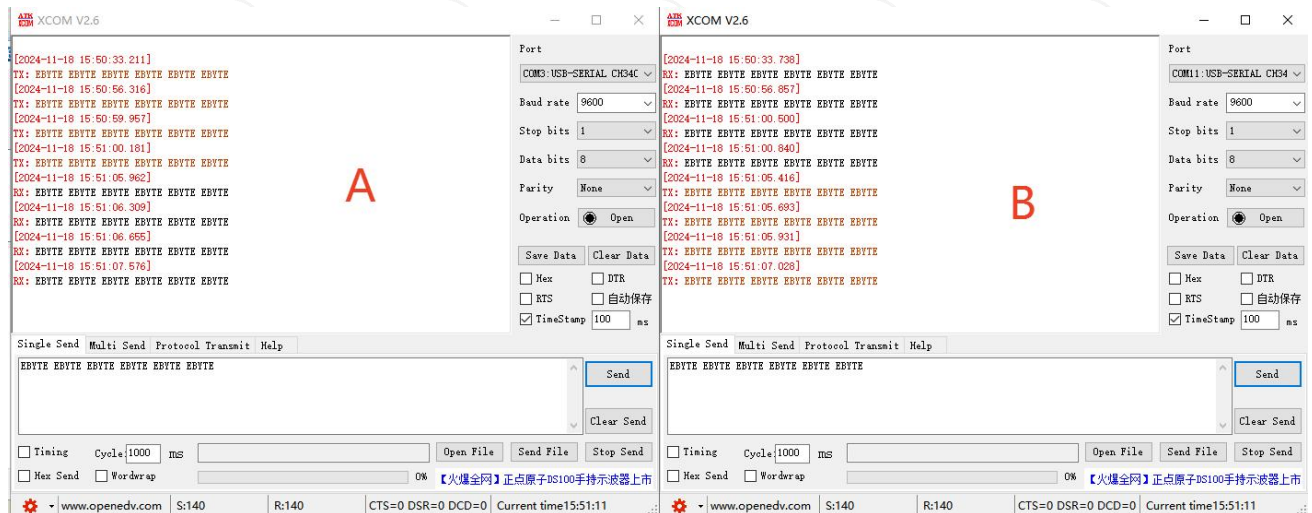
XCOM V2.6

[2024-11-18 15:50:33.211]
TX: EBYTE EBYTE EBYTE EBYTE EBYTE EBYTE
[2024-11-18 15:50:56.316]
TX: EBYTE EBYTE EBYTE EBYTE EBYTE EBYTE
[2024-11-18 15:50:59.957]
TX: EBYTE EBYTE EBYTE EBYTE EBYTE EBYTE
[2024-11-18 15:51:00.181]
TX: EBYTE EBYTE EBYTE EBYTE EBYTE EBYTE
[2024-11-18 15:51:05.962]
RX: EBYTE EBYTE EBYTE EBYTE EBYTE EBYTE
[2024-11-18 15:51:06.309]
RX: EBYTE EBYTE EBYTE EBYTE EBYTE EBYTE
[2024-11-18 15:51:06.655]
RX: EBYTE EBYTE EBYTE EBYTE EBYTE EBYTE
[2024-11-18 15:51:07.576]
RX: EBYTE EBYTE EBYTE EBYTE EBYTE EBYTE

A

Port
COM3:USB-SERIAL CH34C
Baud rate 9600
Stop bits 1
Data bits 8
Parity None
Operation Open
Save Data Clear Data
Hex DTR
RTS 自动保存
TimeStamp 100 ms

Single Send Multi Send Protocol Transmit Help
EBYTE EBYTE EBYTE EBYTE EBYTE EBYTE
Send
Clear Send
Timing Cycle 1000 ms Open File Send File Stop Send
Hex Send Wordwrap 0% 【火爆全网】正点原子DS100手持示波器上市
www.openedv.com S:140 R:140 CTS=0 DSR=0 DCD=0 Current time15:51:11

XCOM V2.6

[2024-11-18 15:50:33.738]
RX: EBYTE EBYTE EBYTE EBYTE EBYTE EBYTE
[2024-11-18 15:50:56.857]
RX: EBYTE EBYTE EBYTE EBYTE EBYTE EBYTE
[2024-11-18 15:51:00.500]
RX: EBYTE EBYTE EBYTE EBYTE EBYTE EBYTE
[2024-11-18 15:51:00.840]
RX: EBYTE EBYTE EBYTE EBYTE EBYTE EBYTE
[2024-11-18 15:51:05.416]
TX: EBYTE EBYTE EBYTE EBYTE EBYTE EBYTE
[2024-11-18 15:51:05.693]
TX: EBYTE EBYTE EBYTE EBYTE EBYTE EBYTE
[2024-11-18 15:51:05.931]
TX: EBYTE EBYTE EBYTE EBYTE EBYTE EBYTE
[2024-11-18 15:51:07.028]
TX: EBYTE EBYTE EBYTE EBYTE EBYTE EBYTE

B

Port
COM11:USB-SERIAL CH34
Baud rate 9600
Stop bits 1
Data bits 8
Parity None
Operation Open
Save Data Clear Data
Hex DTR
RTS 自动保存
TimeStamp 100 ms

Single Send Multi Send Protocol Transmit Help
EBYTE EBYTE EBYTE EBYTE EBYTE EBYTE
Send
Clear Send
Timing Cycle 1000 ms Open File Send File Stop Send
Hex Send Wordwrap 0% 【火爆全网】正点原子DS100手持示波器上市
www.openedv.com S:140 R:140 CTS=0 DSR=0 DCD=0 Current time15:51:11